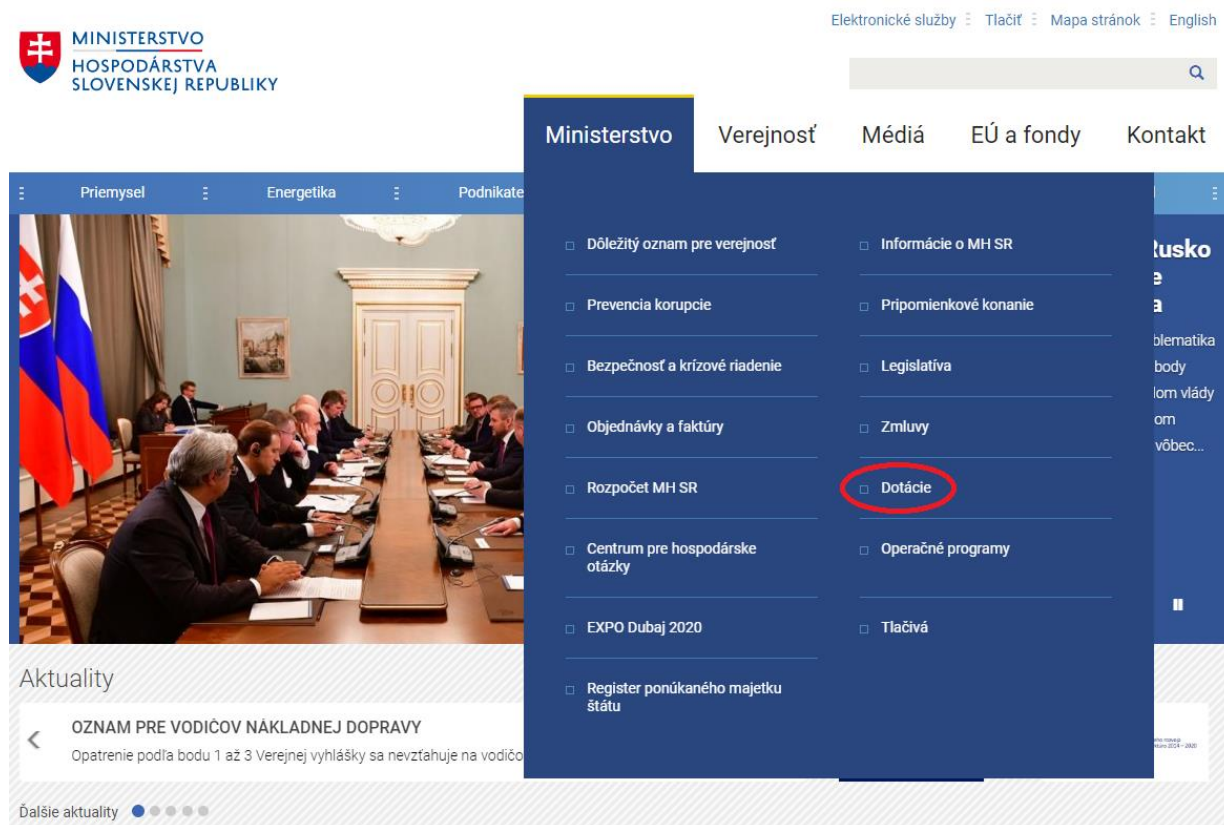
MINISTERSTVO HOSPODÁRSTVA SLOVENSKEJ REPUBLIKY

Elektronické služby | Tlačiť | Mapa stránok | English

Ministerstvo | Verejnosť | Médiá | EÚ a fondy | Kontakt

Priemysel | Energetika | Podnikate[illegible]

Dôležitý oznam pre verejnosť
Prevencia korupcie
Bezpečnosť a krízové riadenie
Objednávky a faktúry
Rozpočet MH SR
Centrum pre hospodárske otázky
EXPO Dubaj 2020
Register ponúkaného majetku štátu

Informácie o MH SR
Pripomienkové konanie
Legislatíva
Zmluvy
Dotácie
Operačné programy
Tlačivá

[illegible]usko
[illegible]e
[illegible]a
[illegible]blematika
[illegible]body
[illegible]lom vlády
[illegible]om
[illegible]vôbec...

Aktuality

OZNAM PRE VODIČOV NÁKLADNEJ DOPRAVY
Opatrenie podľa bodu 1 až 3 Verejnej vyhlášky sa nevzťahuje na vodičo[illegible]

Ďalšie aktuality